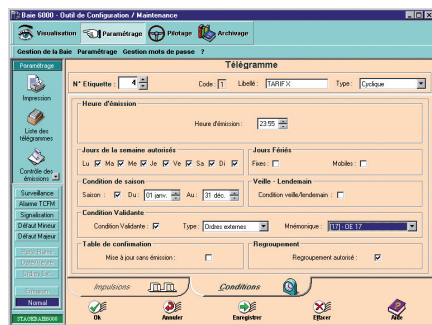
Baie 6000 - Outil de Configuration / Maintenance

Visualisation
Paramétrage
Pilotage
Archivage

Gestion de la Baie Paramétrage Gestion mots de passe ?

Paramétrage

Impression

Liste des télégrammes

Contrôle des émissions

Surveillance
Alarme TCFM
Signalisation
Défaut Mineur
Défaut Majeur

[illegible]
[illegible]
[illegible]

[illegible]
Normal

STAGIERA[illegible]

Télégramme

N° Etiquette : 4
Code : 1
Libellé : TARIFX
Type : Cyclique

Heure d'émission
Heure d'émission : 23:55

Jours de la semaine autorisés
Lu Ma Me Je Ve Sa Di

Jours Fériés
Fixes : Mobiles :

Condition de saison
Saison : Du : 01 janv. Au : 31 déc.

Veille - Lendemain
Condition veille/lendemain :

Condition Validante
Condition Validante : Type : Ordres externes Mnémonique : T7 : OE 17

Table de confirmation
Mise à jour sans émission :

Regroupement
Regroupement autorisé :

Impulsions
Conditions

Ok
Annuler
Enregistrer
Effacer
Aide